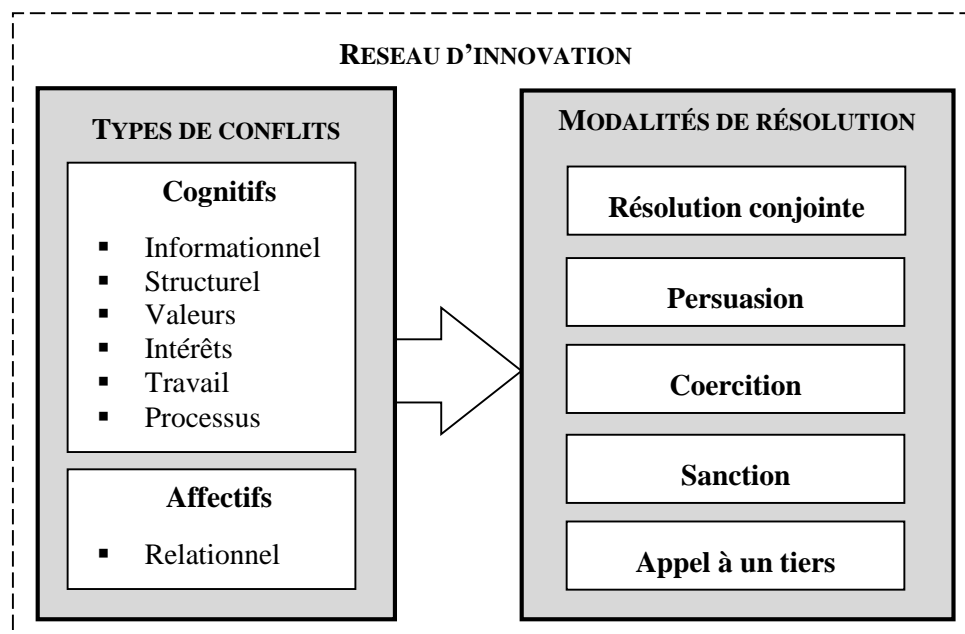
RESEAU D'INNOVATION

TYPES DE CONFLITS

Cognitifs

- Informationnel
- Structurel
- Valeurs
- Intérêts
- Travail
- Processus

Affectifs

- Relationnel

MODALITÉS DE RÉSOLUTION

Résolution conjointe

Persuasion

Coercition

Sanction

Appel à un tiers